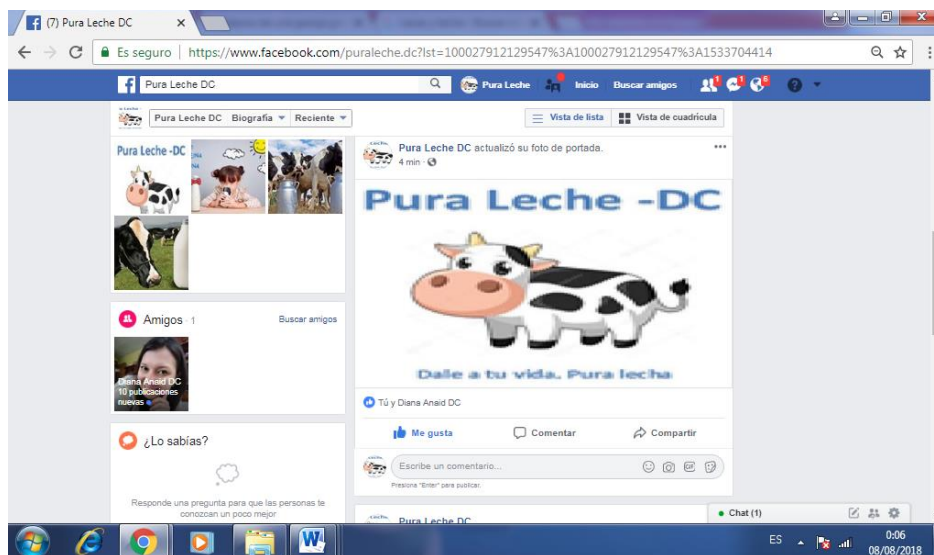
(7) Pura Leche DC ×

Es seguro | https://www.facebook.com/puraleche.dc?lst=100027912129547%3A100027912129547%3A1533704414

Pura Leche DC

Pura Leche Inicio Buscar amigos

Pura Leche DC Biografía ▾ Reciente ▾

Vista de lista Vista de cuadrícula

Pura Leche -DC

Amigos · 1 Buscar amigos

Diana Anaid DC
10 publicaciones nuevas

¿Lo sabías?

Responde una pregunta para que las personas te conozcan un poco mejor

Pura Leche DC actualizó su foto de portada.
4 min ·

Pura Leche -DC

Dale a tu vida. Pura leche

Tú y Diana Anaid DC

Me gusta Comentar Compartir

Escribe un comentario...

Presiona "Enter" para publicar.

Pura Leche DC

Chat (1)

ES 0:06 08/08/2018